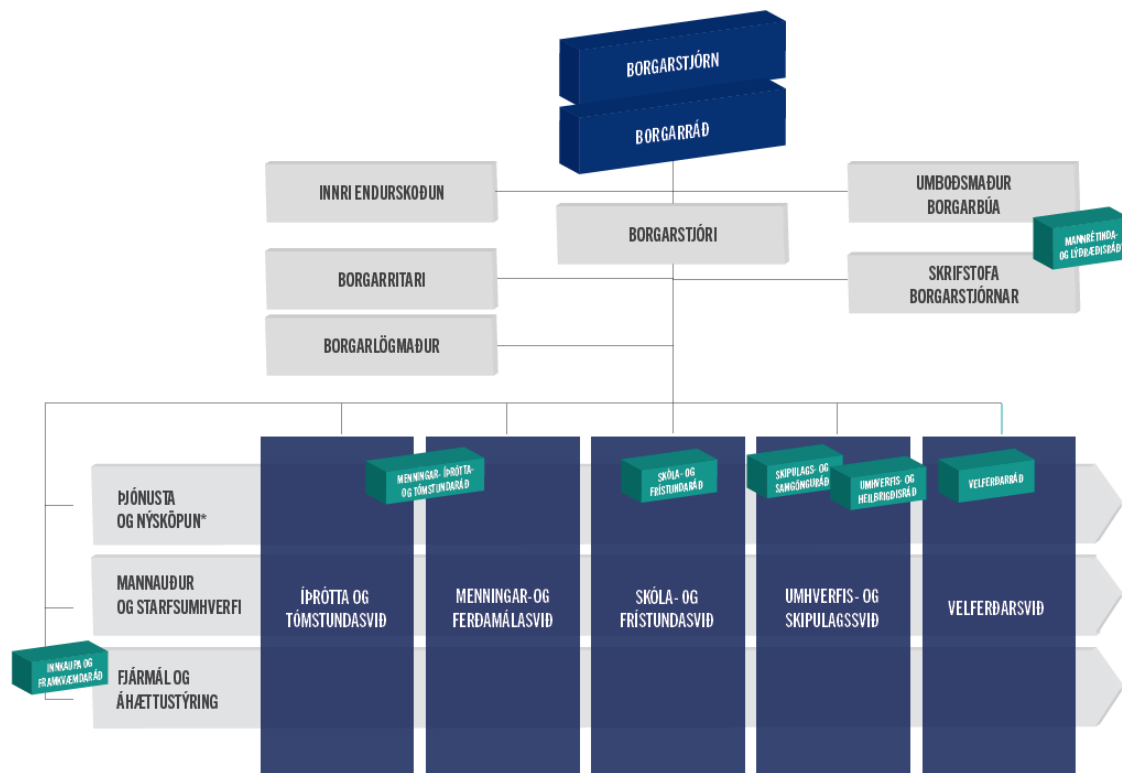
BORGARSTJÓRN

BORGARRÁÐ

INNRI ENDURSKOÐUN

UMBOÐSMAÐUR BORGARBÚA

BORGARSTJÓRI

MANNRÉTTINDA- OG LÝÐRÆÐISRÁÐ

BORGARRITARI

SKRIFSTOFA BORGARSTJÓRNAR

BORGARLÖGMAÐUR

MENNINGAR-, ÍÞRÓTTA- OG TÓMSTUNDARÁÐ

SKÓLA- OG FRÍSTUNDARÁÐ

SKIPULAGS- OG SAMGÖNGURÁÐ

UMHVERFIS- OG HEILBRIGÐISRÁÐ

VELFERÐARRÁÐ

ÞJÓNUSTA OG NÝSKÖPUN*

MANNAUÐUR OG STARFSUMHVERFI

ÍÞRÓTTA OG TÓMSTUNDASVIÐ

MENNINGAR- OG FERÐAMÁLASVIÐ

SKÓLA- OG FRÍSTUNDASVIÐ

UMHVERFIS- OG SKIPULAGSSVIÐ

VELFERÐARSVIÐ

INNKAUPA OG FRAMKVÆMDARÁÐ

FJÁRMÁL OG ÁHÆTTUSTÝRING